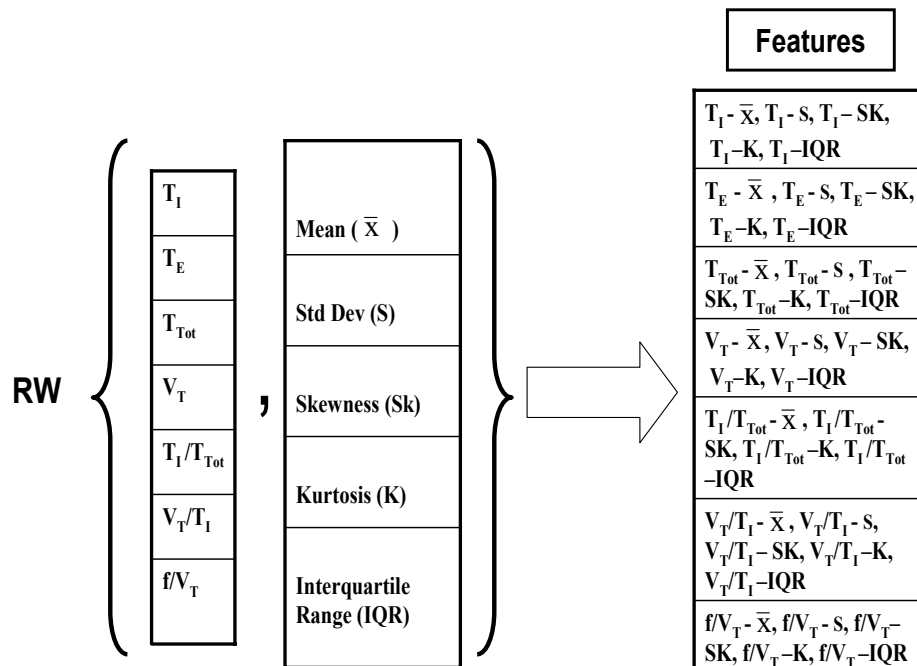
Features

RW

$T_I$

$T_E$

$T_{Tot}$

$V_T$

$T_I/T_{Tot}$

$V_T/T_I$

$f/V_T$

,

Mean ( $\bar{X}$ )

Std Dev (S)

Skewness (Sk)

Kurtosis (K)

Interquartile Range (IQR)

| |
|---|
| $T_I$ - $\bar{X}$, $T_I$ - S, $T_I$ – SK, $T_I$–K, $T_I$–IQR |
| $T_E$ - $\bar{X}$ , $T_E$ - S, $T_E$ – SK, $T_E$–K, $T_E$–IQR |
| $T_{Tot}$ - $\bar{X}$ , $T_{Tot}$ - S , $T_{Tot}$ – SK, $T_{Tot}$–K, $T_{Tot}$–IQR |
| $V_T$ - $\bar{X}$, $V_T$ - S, $V_T$ – SK, $V_T$–K, $V_T$–IQR |
| $T_I/T_{Tot}$ - $\bar{X}$ , $T_I/T_{Tot}$ - SK, $T_I/T_{Tot}$ –K, $T_I/T_{Tot}$ –IQR |
| $V_T/T_I$ - $\bar{X}$ , $V_T/T_I$ - S, $V_T/T_I$ – SK, $V_T/T_I$ –K, $V_T/T_I$ –IQR |
| $f/V_T$ - $\bar{X}$, $f/V_T$ - S, $f/V_T$– SK, $f/V_T$–K, $f/V_T$–IQR |